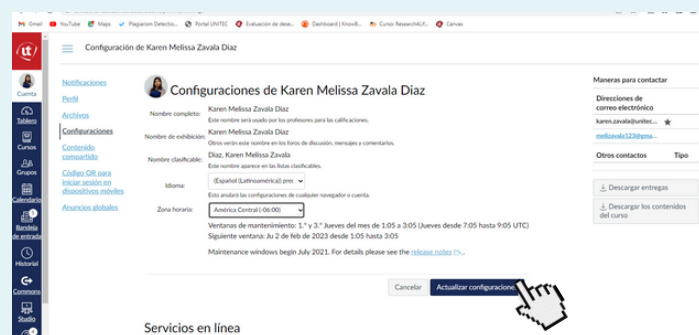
Gmail YouTube Maps Plagiarism Detectio... Portal UNITEC Evaluación de dese... Dashboard | KnowB... Cursor Research4Lif... Canvas

Configuración de Karen Melissa Zavala Diaz

Cuenta
Tablero
Cursos
Grupos
Calendario
Bandeja de entrada
Historial
Commons
Studio

Notificaciones
Perfil
Archivos
Configuraciones
Contenido compartido
Código QR para iniciar sesión en dispositivos móviles
Anuncios globales

Configuraciones de Karen Melissa Zavala Diaz

Nombre completo: Karen Melissa Zavala Diaz
Este nombre será usado por los profesores para las calificaciones.

Nombre de exhibición: Karen Melissa Zavala Diaz
Otros verán este nombre en los foros de discusión, mensajes y comentarios.

Nombre clasificable: Diaz, Karen Melissa Zavala
Este nombre aparece en las listas clasificables.

Idioma: (Español (Latinoamérica)) pre
Esto anulará las configuraciones de cualquier navegador o cuenta.

Zona horaria: América Central (-06:00)

Ventanas de mantenimiento: 1.° y 3.° Jueves del mes de 1:05 a 3:05 (Jueves desde 7:05 hasta 9:05 UTC)
Siguiente ventana: Ju 2 de feb de 2023 desde 1:05 hasta 3:05

Maintenance windows begin July 2021. For details please see the release notes

Cancelar Actualizar configuraciones

Servicios en línea

Maneras para contactar
Direcciones de correo electrónico
karen.zavala@unitec...
melizavala123@gma...
Otros contactos Tipo

Descargar entregas
Descargar los contenidos del curso